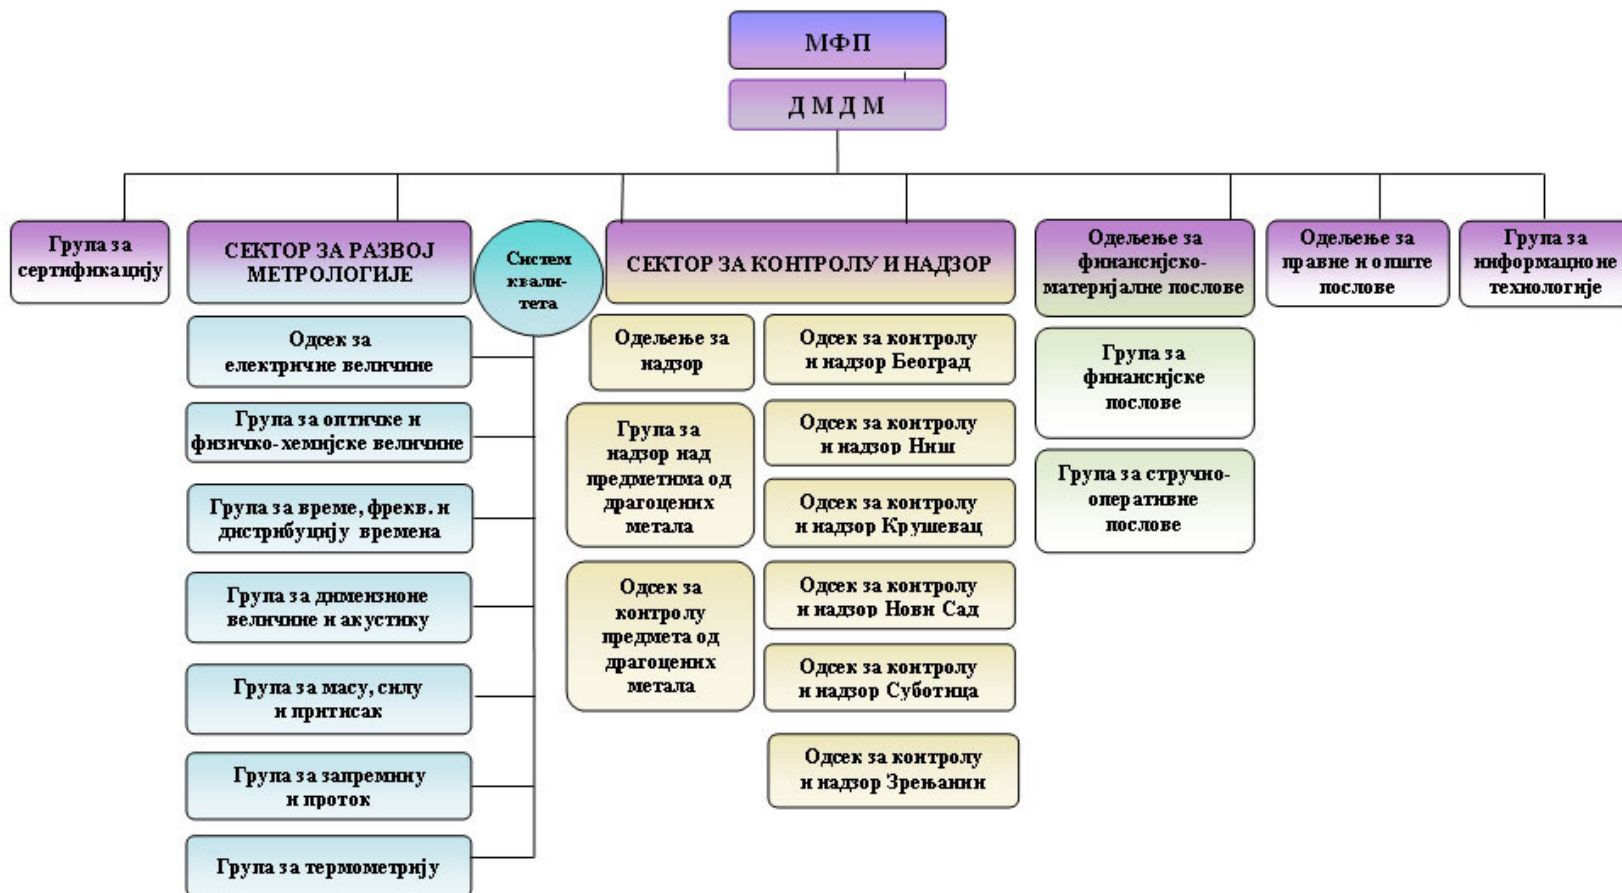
МФП

Д М Д М

Група за сертификацију

СЕКТОР ЗА РАЗВОЈ МЕТРОЛОГИЈЕ

Систем квалитета

СЕКТОР ЗА КОНТРОЛУ И НАДЗОР

Одељење за финансијско-материјалне послове

Одељење за правне и опште послове

Група за информационе технологије

Одсек за електричне величине

Група за оптичке и физичко-хемијске величине

Група за време, фрекв. и дистрибуцију времена

Група за димензионе величине и акустику

Група за масу, силу и притисак

Група за запремину и проток

Група за термометрију

Одељење за надзор

Група за надзор над предметима од драгоцених метала

Одсек за контролу предмета од драгоцених метала

Одсек за контролу и надзор Београд

Одсек за контролу и надзор Ниш

Одсек за контролу и надзор Крушевац

Одсек за контролу и надзор Нови Сад

Одсек за контролу и надзор Суботица

Одсек за контролу и надзор Зрењанин

Група за финансијске послове

Група за стручно-оперативне послове